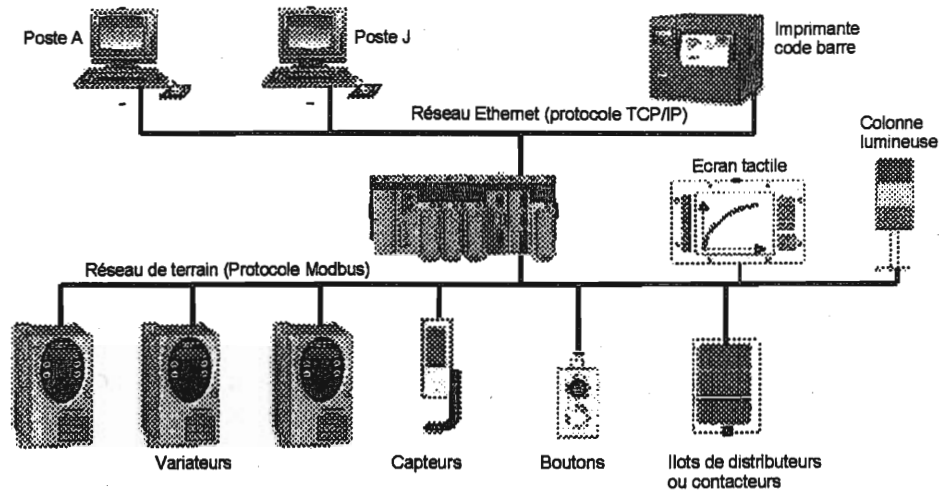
Poste A

Poste J

Imprimante code barre

Réseau Ethernet (protocole TCP/IP)

Colonne lumineuse

Ecran tactile

Réseau de terrain (Protocole Modbus)

Variateurs

Capteurs

Boutons

Ilots de distributeurs ou contacteurs